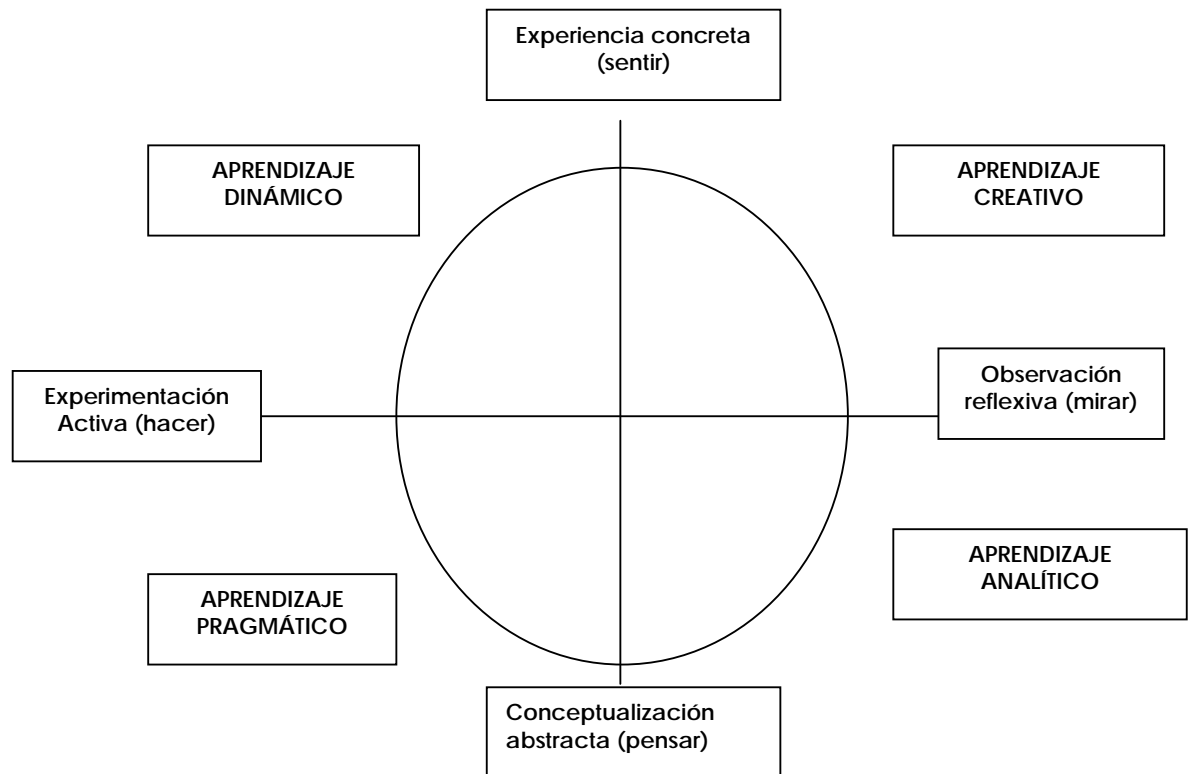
Experiencia concreta (sentir)

APRENDIZAJE DINÁMICO

APRENDIZAJE CREATIVO

Experimentación Activa (hacer)

Observación reflexiva (mirar)

APRENDIZAJE ANALÍTICO

APRENDIZAJE PRAGMÁTICO

Conceptualización abstracta (pensar)